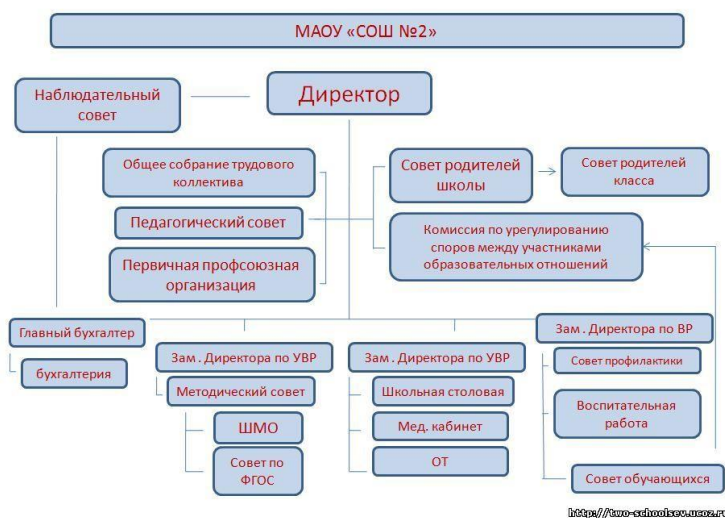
МАОУ «СОШ №2»

Наблюдательный совет

Директор

Общее собрание трудового коллектива

Педагогический совет

Первичная профсоюзная организация

Совет родителей школы

Совет родителей класса

Комиссия по урегулированию споров между участниками образовательных отношений

Главный бухгалтер

бухгалтерия

Зам . Директора по УВР

Методический совет

ШМО

Совет по ФГОС

Зам . Директора по УВР

Школьная столовая

Мед. кабинет

ОТ

Зам . Директора по ВР

Совет профилактики

Воспитательная работа

Совет обучающихся

http://two-schoolsev.ucoz.ru